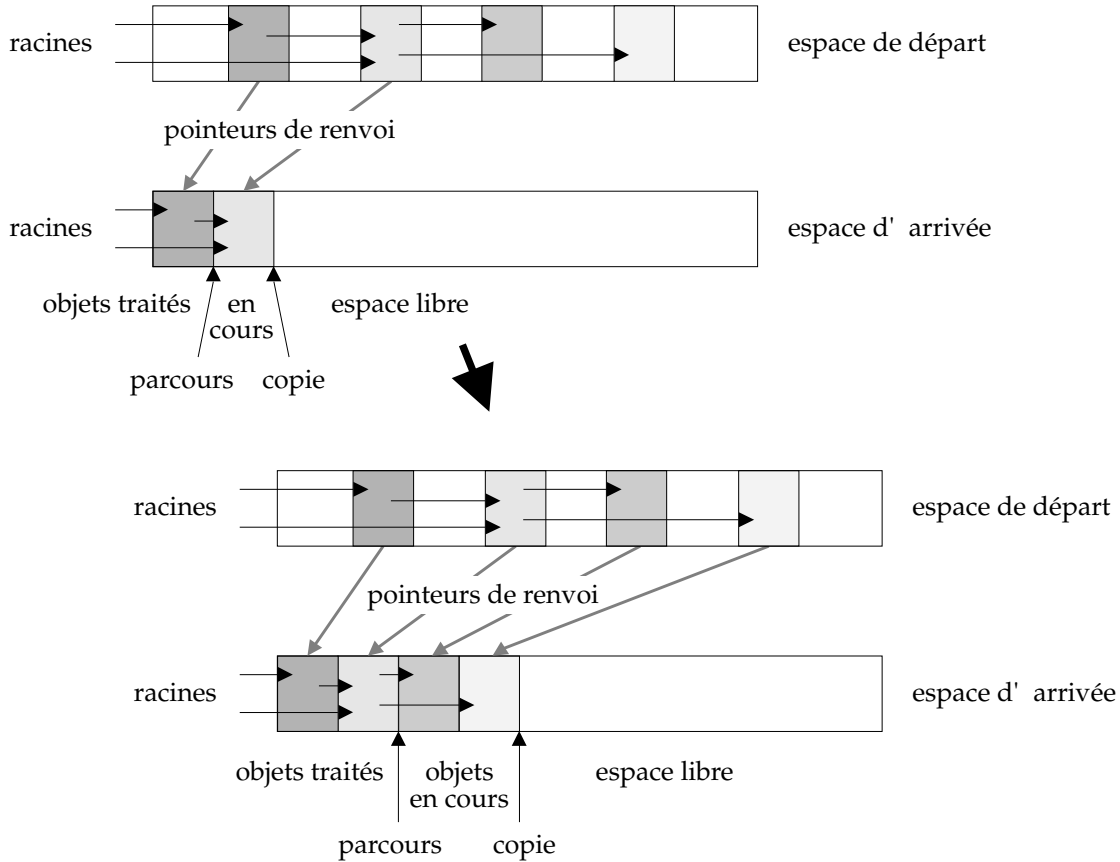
racines

espace de départ

pointeurs de renvoi

racines

espace d' arrivée

objets traités

en cours

espace libre

parcours

copie

racines

espace de départ

pointeurs de renvoi

racines

espace d' arrivée

objets traités

objets en cours

espace libre

parcours

copie